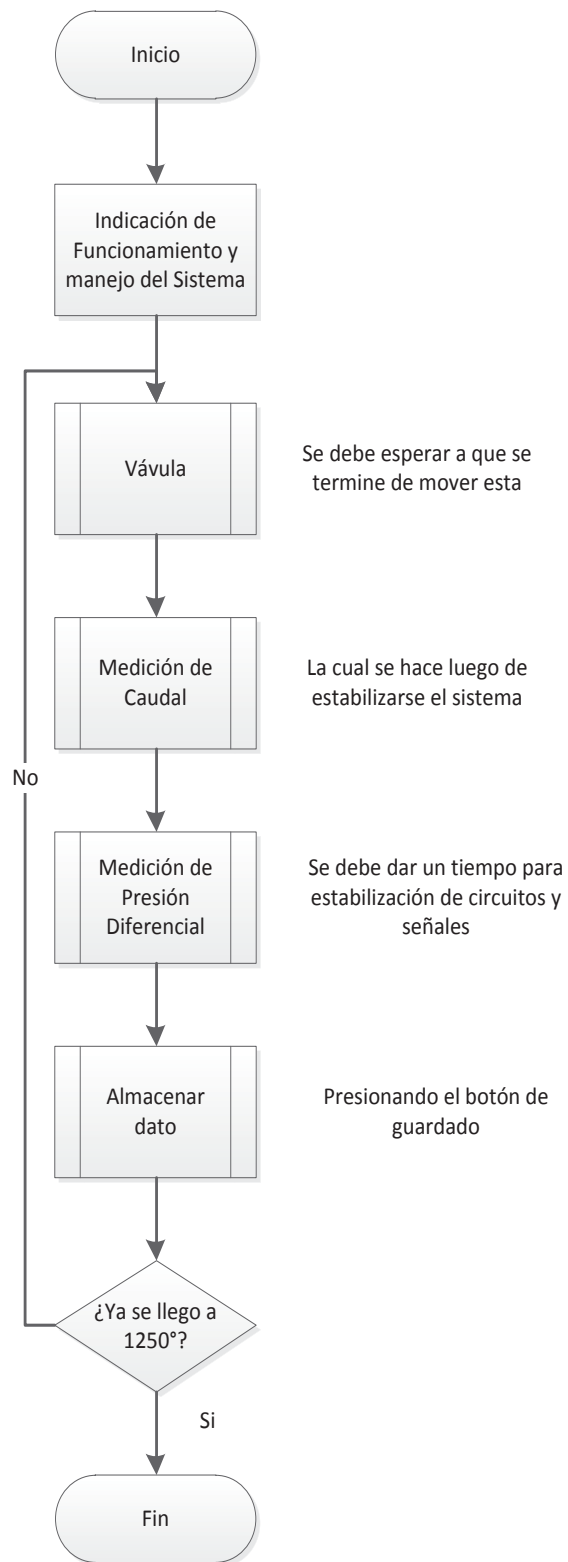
Inicio

Indicación de Funcionamiento y manejo del Sistema

Vávula

Se debe esperar a que se termine de mover esta

Medición de Caudal

La cual se hace luego de estabilizarse el sistema

No

Medición de Presión Diferencial

Se debe dar un tiempo para estabilización de circuitos y señales

Almacenar dato

Presionando el botón de guardado

¿Ya se llego a 1250°?

Si

Fin